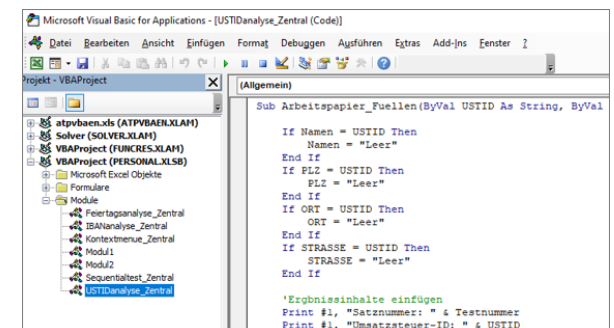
Microsoft Visual Basic for Applications - [USTIDanalyse_Zentral (Code)]

Datei Bearbeiten Ansicht Einfügen Format Debuggen Ausführen Extras Add-Ins Fenster ?

Projekt - VBAProject

atpvbaen.xls (ATPVBAEN.XLAM)
Solver (SOLVER.XLAM)
VBAProject (FUNCRES.XLAM)
VBAProject (PERSONAL.XLSB)
Microsoft Excel Objekte
Formulare
Module
Feiertagsanalyse_Zentral
IBANalyse_Zentral
Kontextmenue_Zentral
Modul1
Modul2
Sequentialtest_Zentral
USTIDanalyse_Zentral

(Allgemein)

Sub Arbeitspapier_Fuellen(ByVal USTID As String, ByVal

If Namen = USTID Then
Namen = "Leer"
End If
If PLZ = USTID Then
PLZ = "Leer"
End If
If ORT = USTID Then
ORT = "Leer"
End If
If STRASSE = USTID Then
STRASSE = "Leer"
End If

'Ergbnissinhalte einfügen
Print #1, "Satznummer: " & Testnummer
Print #1, "Umsatzsteuer-ID: " & USTID